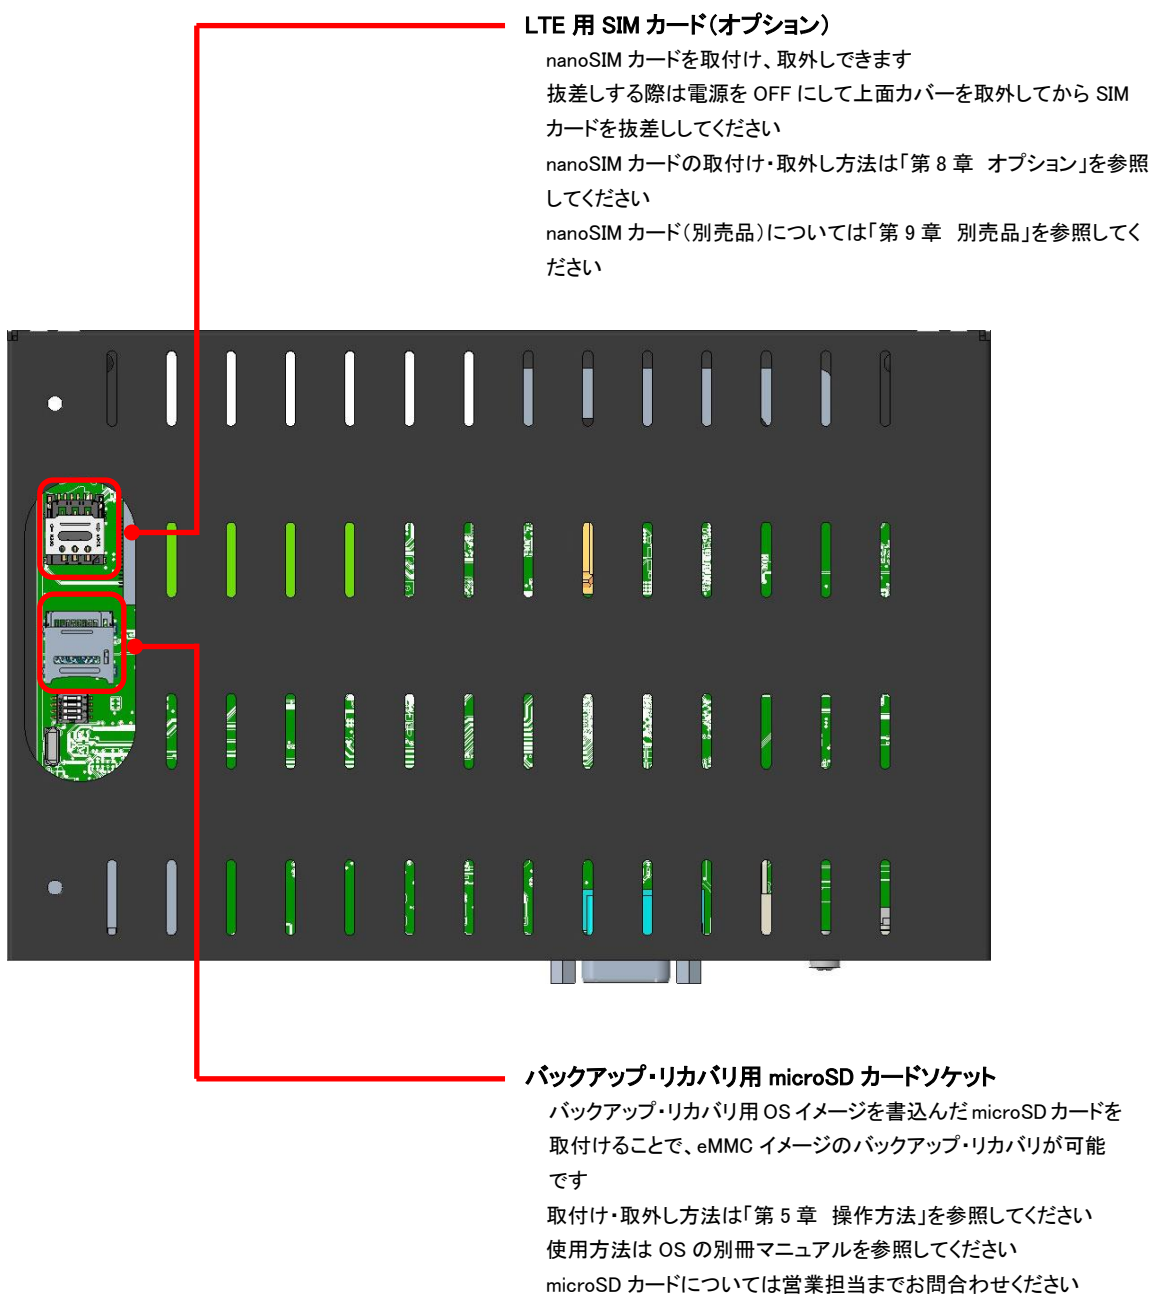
LTE 用 SIM カード(オプション)

nanoSIM カードを取付け、取外しできます

抜差しする際は電源を OFF にして上面カバーを取外してから SIM カードを抜差ししてください

nanoSIM カードの取付け・取外し方法は「第 8 章　オプション」を参照してください

nanoSIM カード(別売品)については「第 9 章　別売品」を参照してください

バックアップ・リカバリ用 microSD カードソケット

バックアップ・リカバリ用 OS イメージを書込んだ microSD カードを取付けることで、eMMC イメージのバックアップ・リカバリが可能です

取付け・取外し方法は「第 5 章　操作方法」を参照してください

使用方法は OS の別冊マニュアルを参照してください

microSD カードについては営業担当までお問合わせください